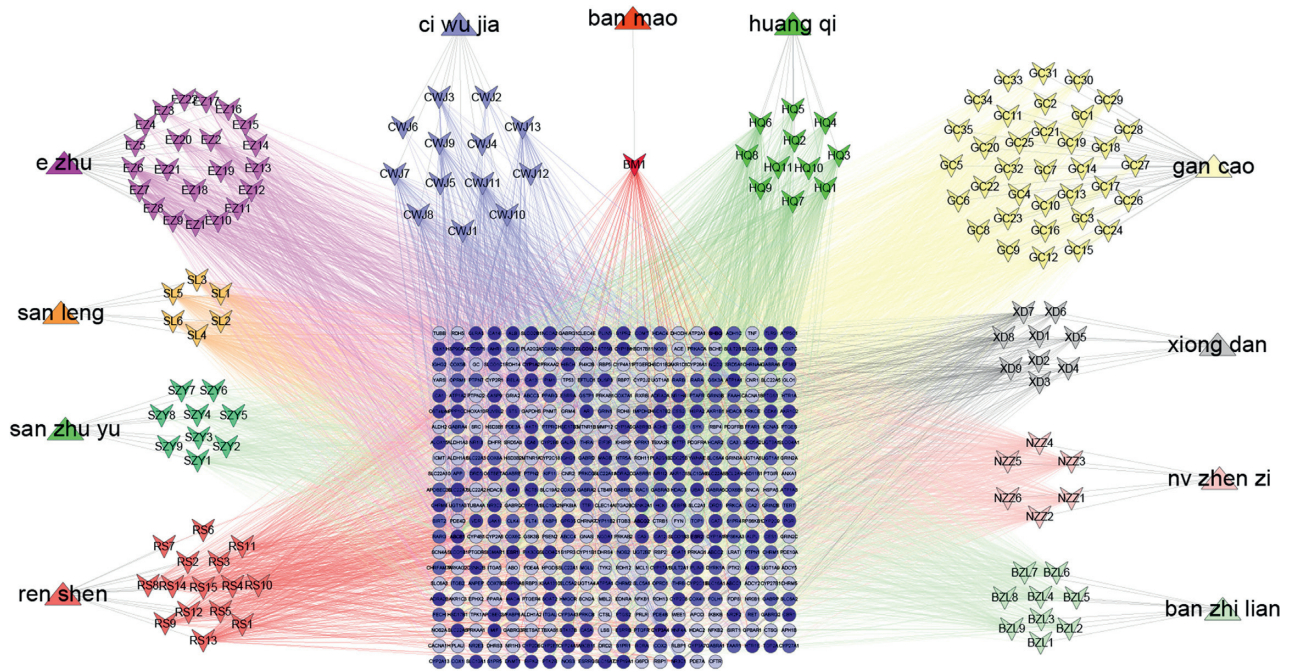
ci wu jia
ban mao
huang qi
e zhu
gan cao
san leng
xiong dan
san zhu yu
nv zhen zi
ren shen
ban zhi lian

EZ22 EZ17 EZ3 EZ16 EZ4 EZ15 EZ20 EZ2 EZ5 EZ14 EZ13 EZ6 EZ21 EZ19 EZ7 EZ18 EZ12 EZ8 EZ11 EZ9 EZ1 EZ10

CWJ3 CWJ2 CWJ6 CWJ13 CWJ9 CWJ4 CWJ7 CWJ5 CWJ11 CWJ12 CWJ8 CWJ10 CWJ1

BM1

HQ5 HQ6 HQ4 HQ2 HQ8 HQ11 HQ10 HQ3 HQ9 HQ1 HQ7

GC33 GC31 GC30 GC34 GC2 GC29 GC11 GC1 GC35 GC21 GC28 GC25 GC19 GC20 GC18 GC5 GC32 GC7 GC14 GC27 GC22 GC17 GC4 GC13 GC6 GC10 GC26 GC23 GC3 GC8 GC16 GC24 GC9 GC12 GC15

SL3 SL5 SL1 SL6 SL2 SL4

XD7 XD6 XD8 XD1 XD5 XD2 XD9 XD4 XD3

SZY7 SZY6 SZY8 SZY4 SZY5 SZY3 SZY9 SZY2 SZY1

NZZ4 NZZ5 NZZ3 NZZ6 NZZ1 NZZ2

RS6 RS7 RS11 RS2 RS3 RS8 RS14 RS15 RS4 RS10 RS12 RS5 RS9 RS1 RS13

BZL7 BZL6 BZL8 BZL4 BZL5 BZL3 BZL9 BZL2 BZL1